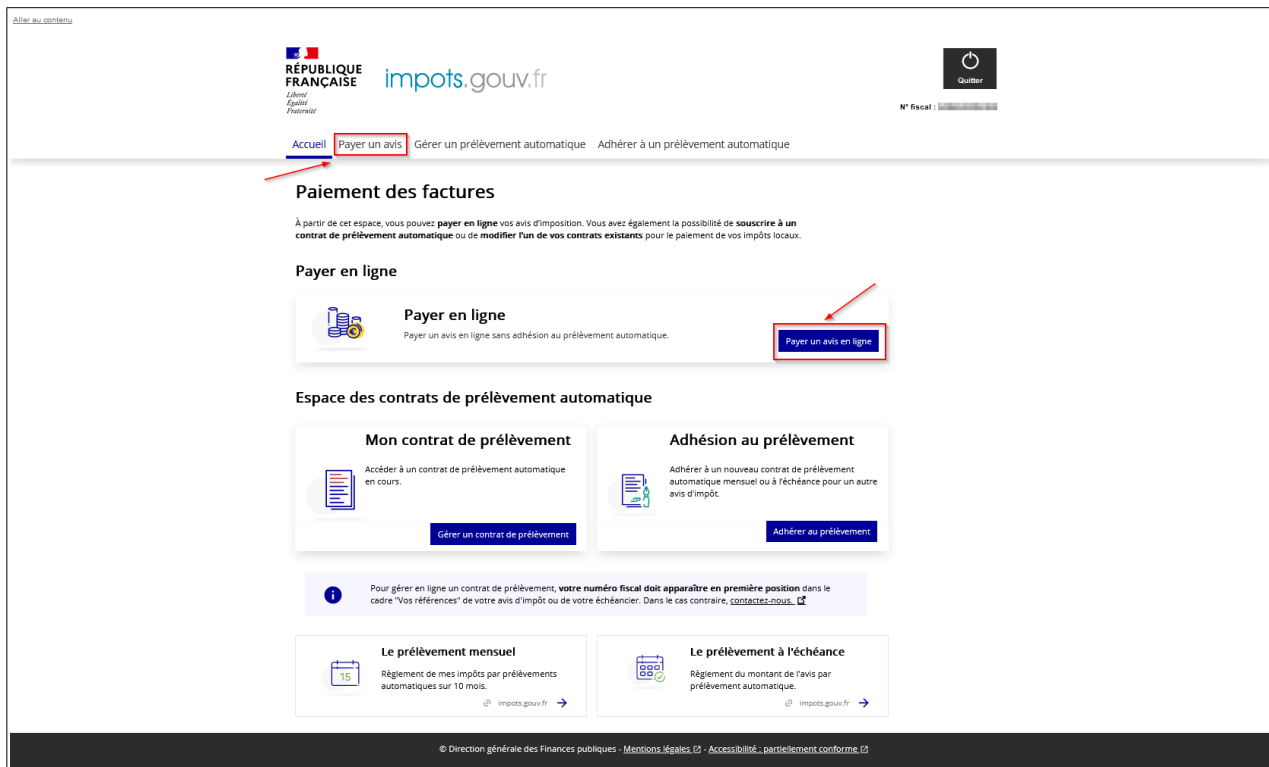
Aller au contenu

RÉPUBLIQUE FRANÇAISE
Liberté
Égalité
Fraternité

impots.gouv.fr

Quitter

N° fiscal : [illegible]

Accueil Payer un avis Gérer un prélèvement automatique Adhérer à un prélèvement automatique

Paiement des factures

À partir de cet espace, vous pouvez **payer en ligne** vos avis d'imposition. Vous avez également la possibilité de **souscrire à un contrat de prélèvement automatique** ou de **modifier l'un de vos contrats existants** pour le paiement de vos impôts locaux.

Payer en ligne

Payer en ligne
Payer un avis en ligne sans adhésion au prélèvement automatique.

Payer un avis en ligne

Espace des contrats de prélèvement automatique

Mon contrat de prélèvement
Accéder à un contrat de prélèvement automatique en cours.

Gérer un contrat de prélèvement

Adhésion au prélèvement
Adhérer à un nouveau contrat de prélèvement automatique mensuel ou à l'échéance pour un autre avis d'impôt.

Adhérer au prélèvement

Pour gérer en ligne un contrat de prélèvement, **votre numéro fiscal doit apparaître en première position** dans le cadre "Vos références" de votre avis d'impôt ou de votre échéancier. Dans le cas contraire, contactez-nous.

Le prélèvement mensuel
15
Règlement de mes impôts par prélèvements automatiques sur 10 mois.
impots.gouv.fr

Le prélèvement à l'échéance
Règlement du montant de l'avis par prélèvement automatique.
impots.gouv.fr

© Direction générale des Finances publiques - Mentions légales - Accessibilité : partiellement conforme